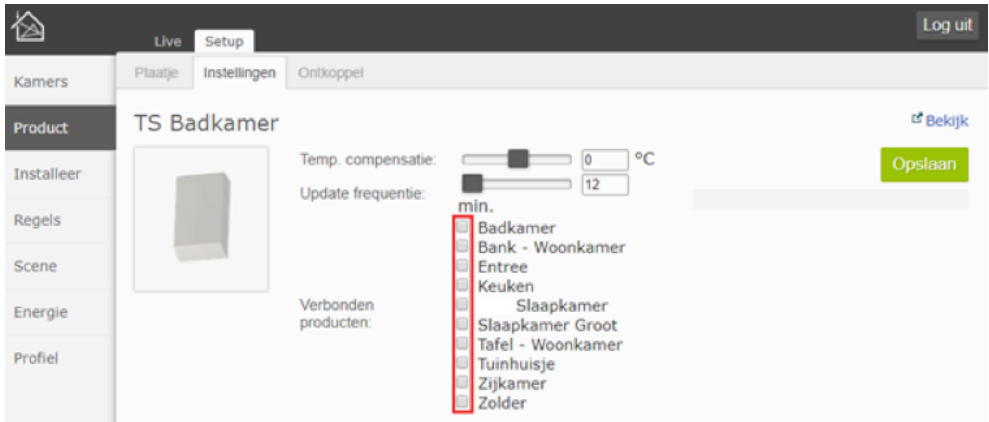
Live Setup

Log uit

Kamers
Product
Installeer
Regels
Scene
Energie
Profiel

Plaatje Instellingen Ontkoppel

TS Badkamer

Bekijk

Temp. compensatie: 0 °C

Update frequentie: 12 min.

Opslaan

Verbonden producten:

Badkamer
Bank - Woonkamer
Entree
Keuken
Slaapkamer
Slaapkamer Groot
Tafel - Woonkamer
Tuinhuisje
Zijkamer
Zolder